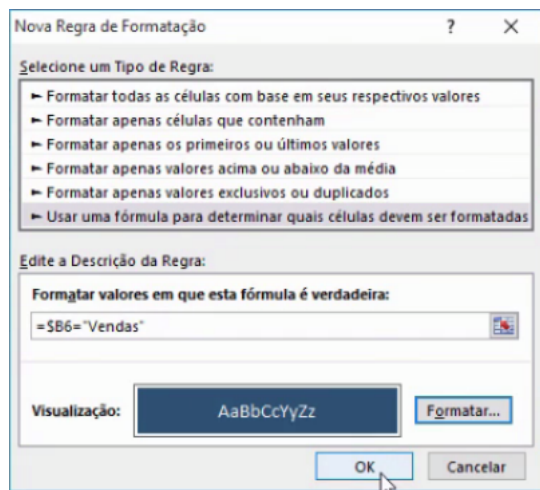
Nova Regra de Formatação

?

X

Selecione um Tipo de Regra:

► Formatar todas as células com base em seus respectivos valores

► Formatar apenas células que contenham

► Formatar apenas os primeiros ou últimos valores

► Formatar apenas valores acima ou abaixo da média

► Formatar apenas valores exclusivos ou duplicados

► Usar uma fórmula para determinar quais células devem ser formatadas

Edite a Descrição da Regra:

Formatar valores em que esta fórmula é verdadeira:

=$B6="Vendas"

Visualização:

AaBbCcYyZz

Formatar...

OK

Cancelar